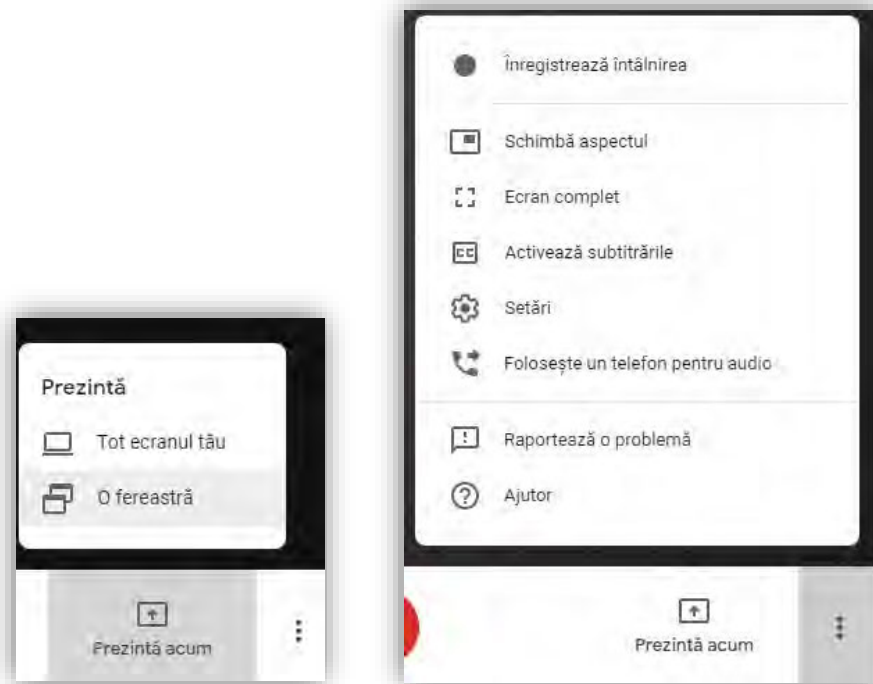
Prezintă

Tot ecranul tău

O fereastră

Prezintă acum

Înregistrează întâlnirea

Schimbă aspectul

Ecran complet

Activează subtitrările

Setări

Folosește un telefon pentru audio

Raportează o problemă

Ajutor

Prezintă acum